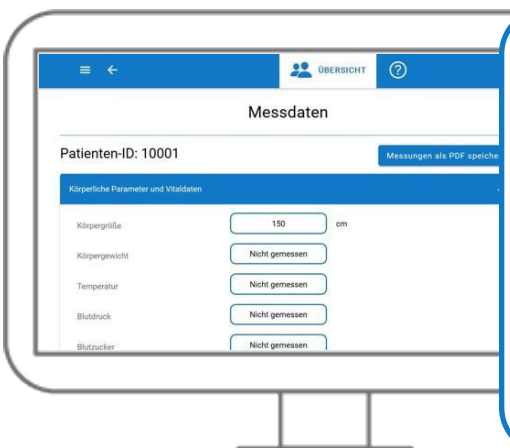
ÜBERSICHT

Messdaten

Patienten-ID: 10001

Messungen als PDF speiche

Körperliche Parameter und Vitaldaten

| | | |
|---|---|---|
| Körpergröße | 150 | cm |
| Körpergewicht | Nicht gemessen | |
| Temperatur | Nicht gemessen | |
| Blutdruck | Nicht gemessen | |
| Blutzucker | Nicht gemessen | |